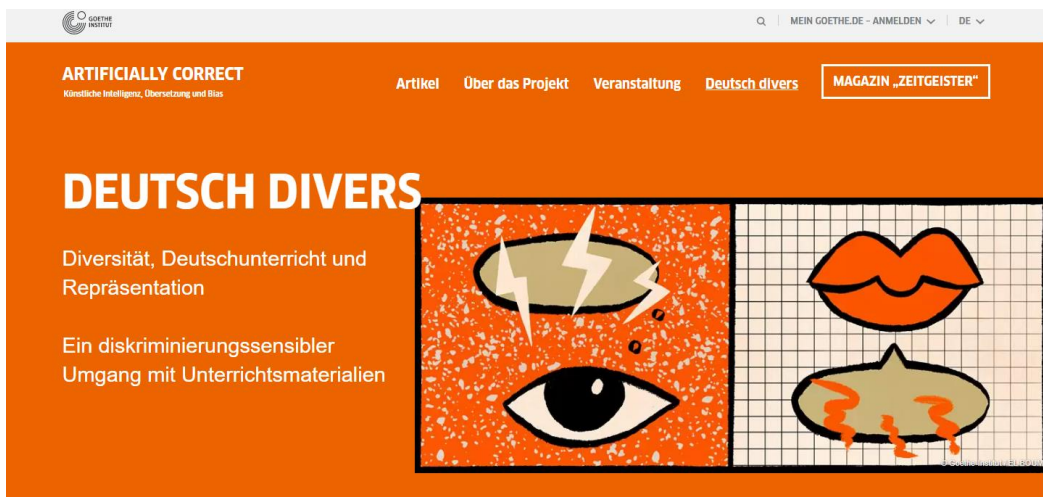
GOETHE INSTITUT

MEIN GOETHE.DE - ANMELDEN DE

ARTIFICIALLY CORRECT
Künstliche Intelligenz, Übersetzung und Bias

Artikel Über das Projekt Veranstaltung Deutsch divers MAGAZIN „ZEITGEISTER“

DEUTSCH DIVERS

Diversität, Deutschunterricht und Repräsentation

Ein diskriminierungssensibler Umgang mit Unterrichtsmaterialien

© Goethe-Institut/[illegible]